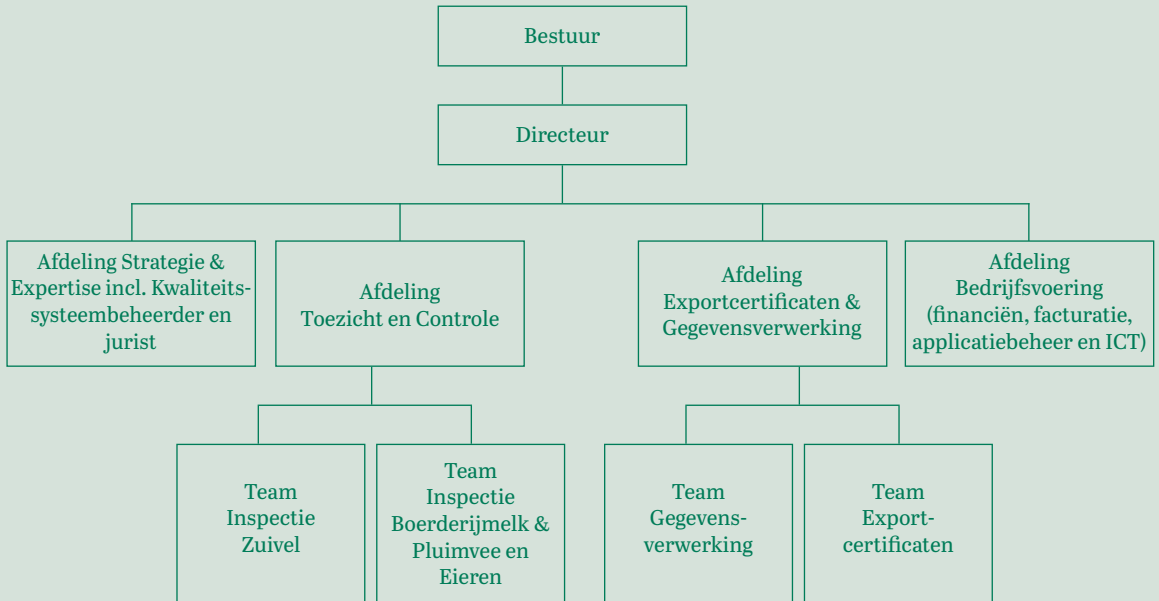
Bestuur

Directeur

Afdeling Strategie & Expertise incl. Kwaliteitssysteembeheerder en jurist

Afdeling Toezicht en Controle

Afdeling Exportcertificaten & Gegevensverwerking

Afdeling Bedrijfsvoering (financiën, facturatie, applicatiebeheer en ICT)

Team Inspectie Zuivel

Team Inspectie Boerderijmelk & Pluimvee en Eieren

Team Gegevensverwerking

Team Exportcertificaten